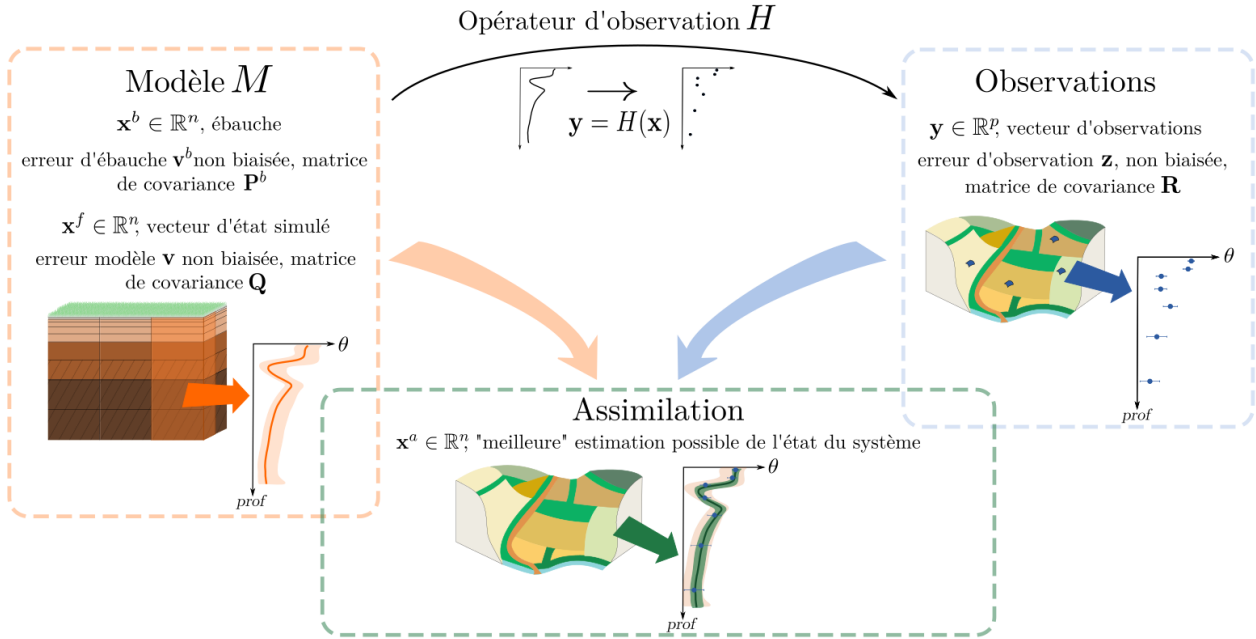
Opérateur d'observation $H$

Modèle $M$

$\mathbf{x}^b \in \mathbb{R}^n$, ébauche

erreur d'ébauche $\mathbf{v}^b$non biaisée, matrice de covariance $\mathbf{P}^b$

$\mathbf{x}^f \in \mathbb{R}^n$, vecteur d'état simulé

erreur modèle $\mathbf{v}$ non biaisée, matrice de covariance $\mathbf{Q}$

$\theta$

prof

$\mathbf{y} = H(\mathbf{x})$

Observations

$\mathbf{y} \in \mathbb{R}^p$, vecteur d'observations

erreur d'observation $\mathbf{z}$, non biaisée, matrice de covariance $\mathbf{R}$

$\theta$

prof

Assimilation

$\mathbf{x}^a \in \mathbb{R}^n$, "meilleure" estimation possible de l'état du système

$\theta$

prof